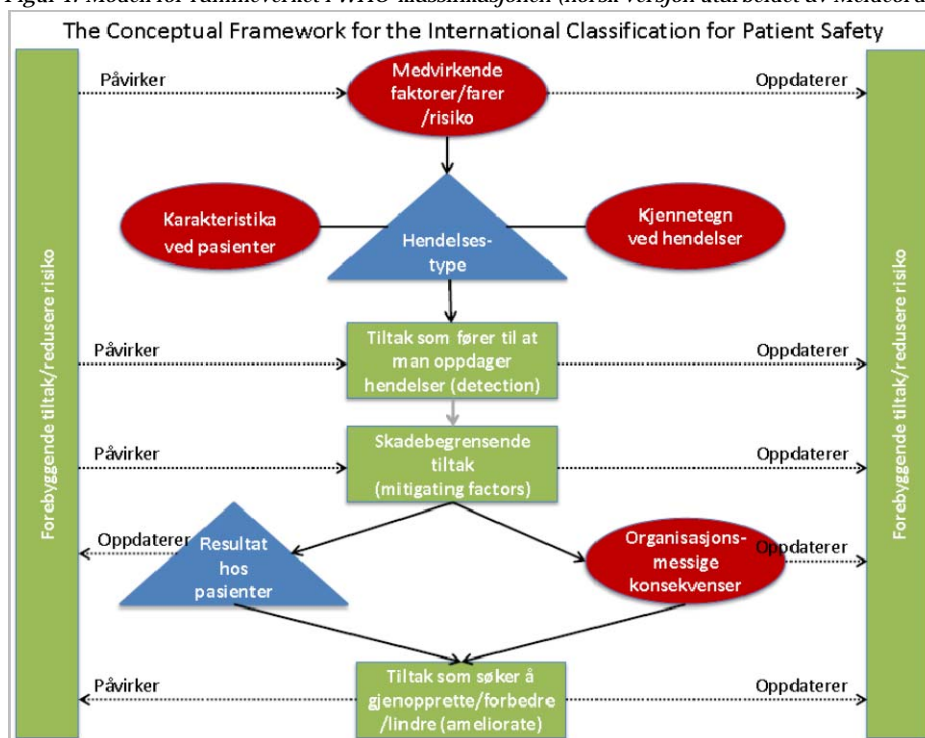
Figur 1. Modell for rammeverket i WHO-klassifikasjonen (norsk versjon utarbeidet av Meldeord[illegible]

The Conceptual Framework for the International Classification for Patient Safety

Forebyggende tiltak/redusere risiko

Påvirker

Medvirkende faktorer/farer /risiko

Oppdaterer

Karakteristika ved pasienter

Hendelses-type

Kjennetegn ved hendelser

Påvirker

Tiltak som fører til at man oppdager hendelser (detection)

Oppdaterer

Påvirker

Skadebegrensende tiltak (mitigating factors)

Oppdaterer

Oppdaterer

Resultat hos pasienter

Organisasjons-messige konsekvenser

Oppdaterer

Påvirker

Tiltak som søker å gjenopprette/forbedre /lindre (ameliorate)

Oppdaterer

Forebyggende tiltak/redusere risiko